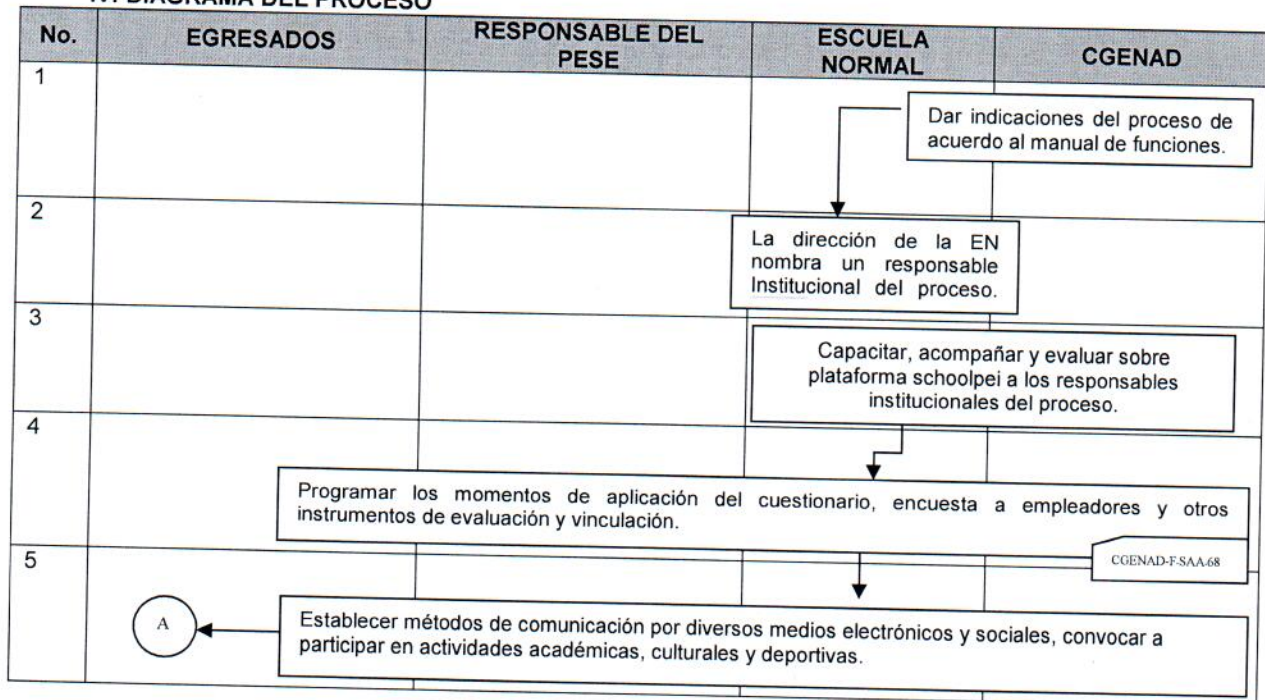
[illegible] DIAGRAMA DEL PROCESO

| No. | EGRESADOS | RESPONSABLE DEL PESE | ESCUELA NORMAL | CGENAD |
|---|---|---|---|---|
| 1 | | | | Dar indicaciones del proceso de acuerdo al manual de funciones. |
| 2 | | | La dirección de la EN nombra un responsable Institucional del proceso. | |
| 3 | | | Capacitar, acompañar y evaluar sobre plataforma schoolpei a los responsables institucionales del proceso. | |
| 4 | | | | |
| 5 | | | | |

Programar los momentos de aplicación del cuestionario, encuesta a empleadores y otros instrumentos de evaluación y vinculación.

CGENAD-F-SAA-68

A

Establecer métodos de comunicación por diversos medios electrónicos y sociales, convocar a participar en actividades académicas, culturales y deportivas.